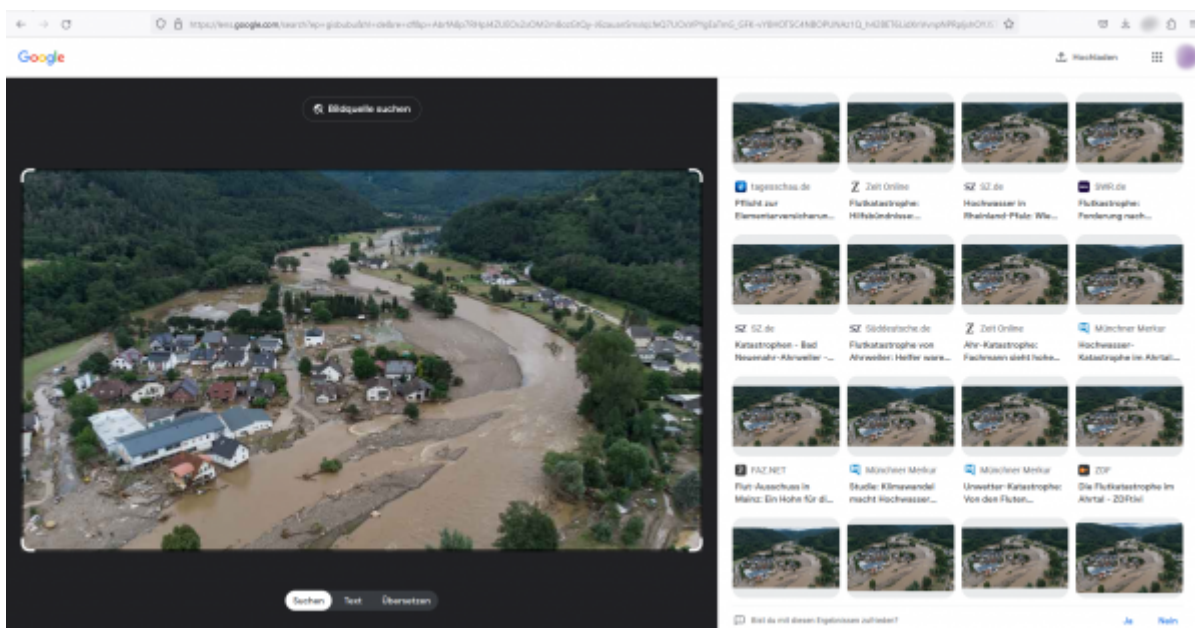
https://lens.google.com/search?ep=gisbubu&hl=de&re=df&p=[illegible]

Google

Hochladen

Bildquelle suchen

tagesschau.de
Pflicht zur Elementarversicherun...

Zeit Online
Flutkatastrophe: Hilfsbündnisse:...

SZ.de
Hochwasser in Rheinland-Pfalz: Wie...

SWR.de
Flutkatastrophe: Forderung nach...

SZ.de
Katastrophen - Bad Neuenahr-Ahrweiler -...

Süddeutsche.de
Flutkatastrophe von Ahrweiler: Helfer ware...

Zeit Online
Ahr-Katastrophe: Fachmann sieht hohe...

Münchner Merkur
Hochwasser-Katastrophe im Ahrtal...

FAZ.NET
Flut-Ausschuss in Mainz: Ein Hohn für di...

Münchner Merkur
Studie: Klimawandel macht Hochwasser...

Münchner Merkur
Unwetter-Katastrophe: Von den Fluten...

ZDF
Die Flutkatastrophe im Ahrtal - ZDFtivi

Suchen
Text
Übersetzen

Bist du mit diesen Ergebnissen zufrieden?
Ja
Nein